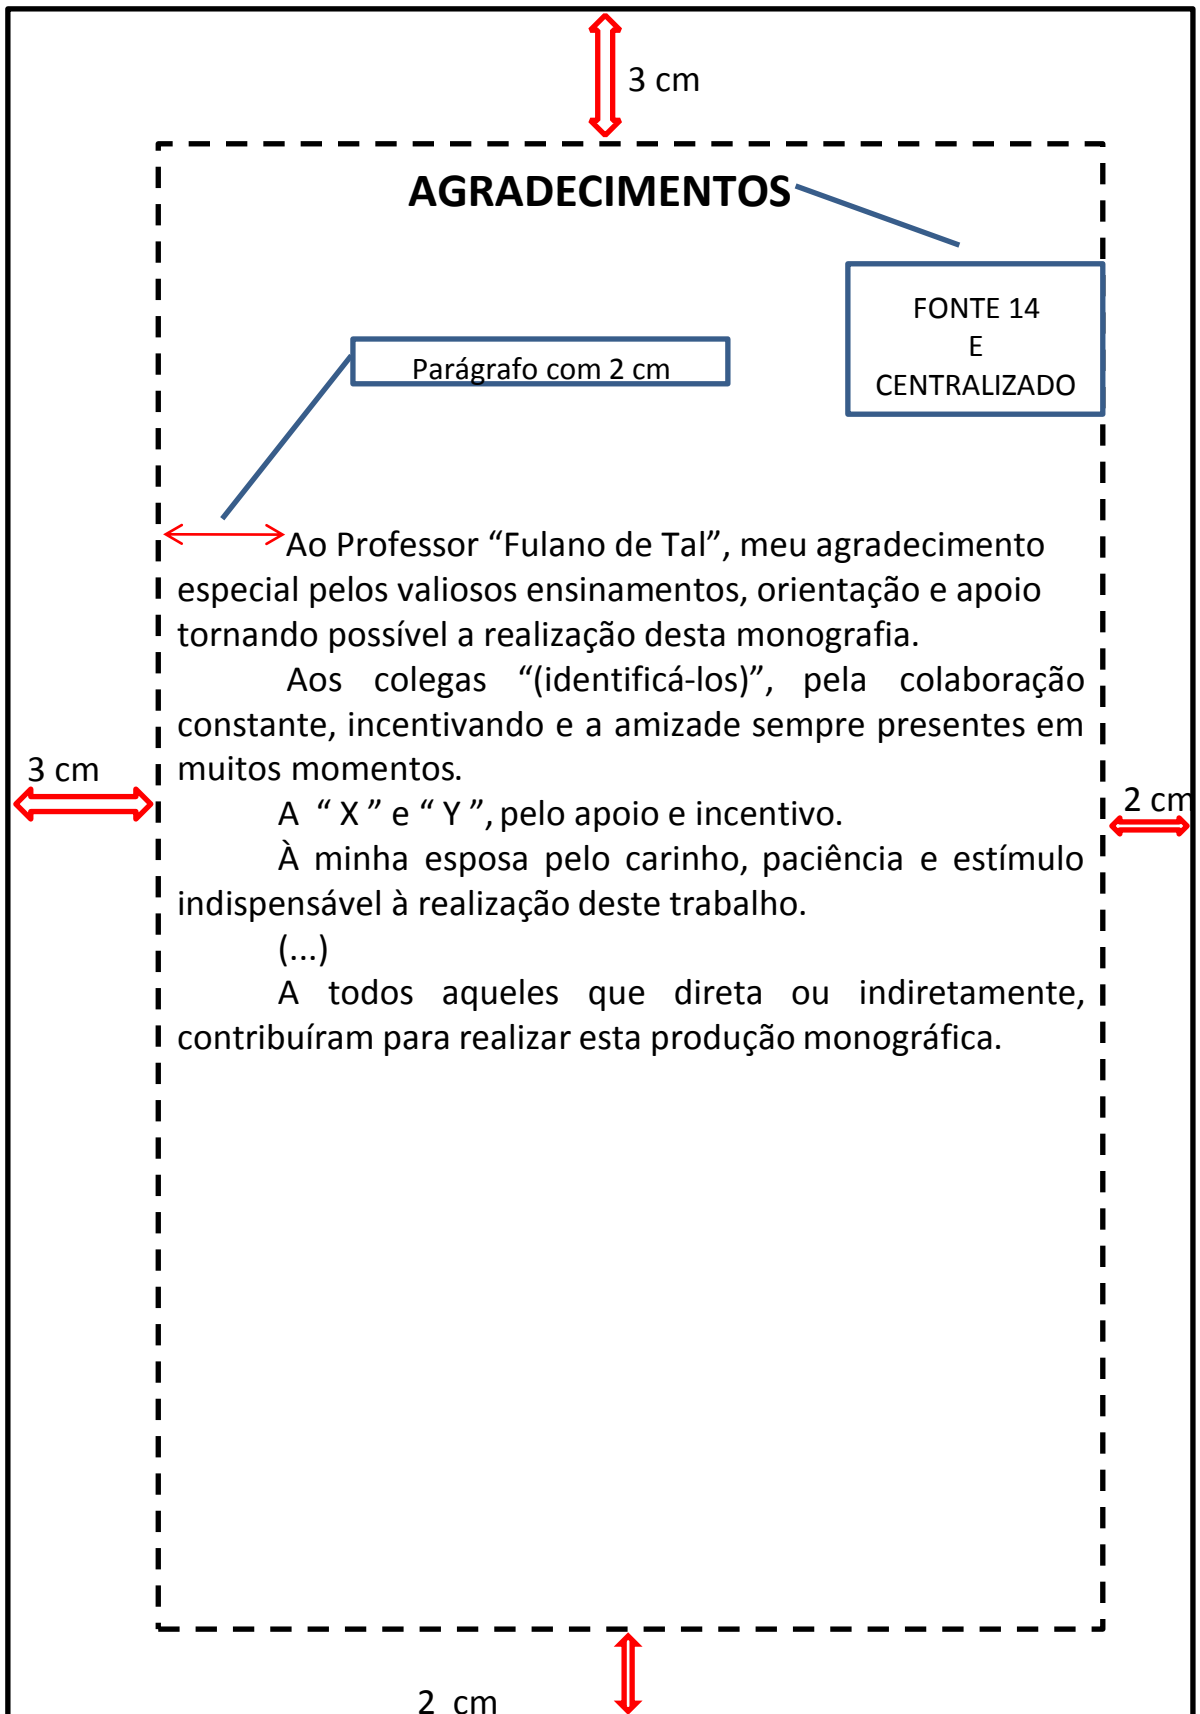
3 cm

AGRADECIMENTOS

FONTE 14
E
CENTRALIZADO

Parágrafo com 2 cm

Ao Professor “Fulano de Tal”, meu agradecimento especial pelos valiosos ensinamentos, orientação e apoio tornando possível a realização desta monografia.

Aos colegas “(identificá-los)”, pela colaboração constante, incentivando e a amizade sempre presentes em muitos momentos.

3 cm

2 cm

A “ X ” e “ Y ”, pelo apoio e incentivo.

À minha esposa pelo carinho, paciência e estímulo indispensável à realização deste trabalho.

(...)

A todos aqueles que direta ou indiretamente, contribuíram para realizar esta produção monográfica.

2 cm